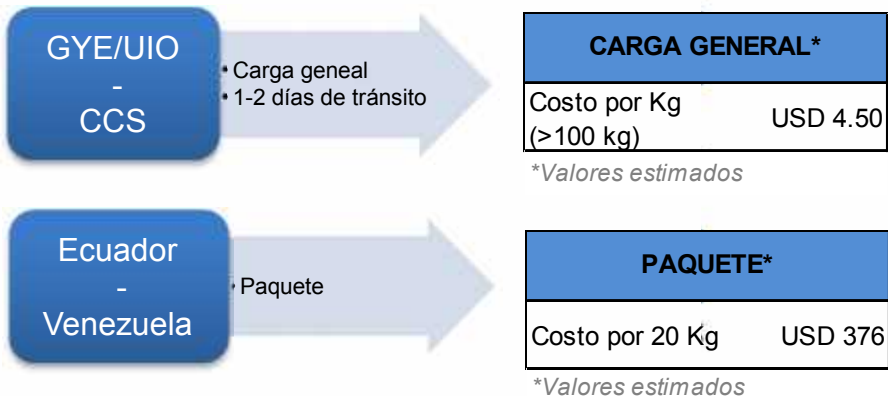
GYE/UIO
-
CCS

• Carga geneal
• 1-2 días de tránsito

| CARGA GENERAL* | |
|---|---|
| Costo por Kg (>100 kg) | USD 4.50 |

*Valores estimados

Ecuador
-
Venezuela

• Paquete

| PAQUETE* | |
|---|---|
| Costo por 20 Kg | USD 376 |

*Valores estimados